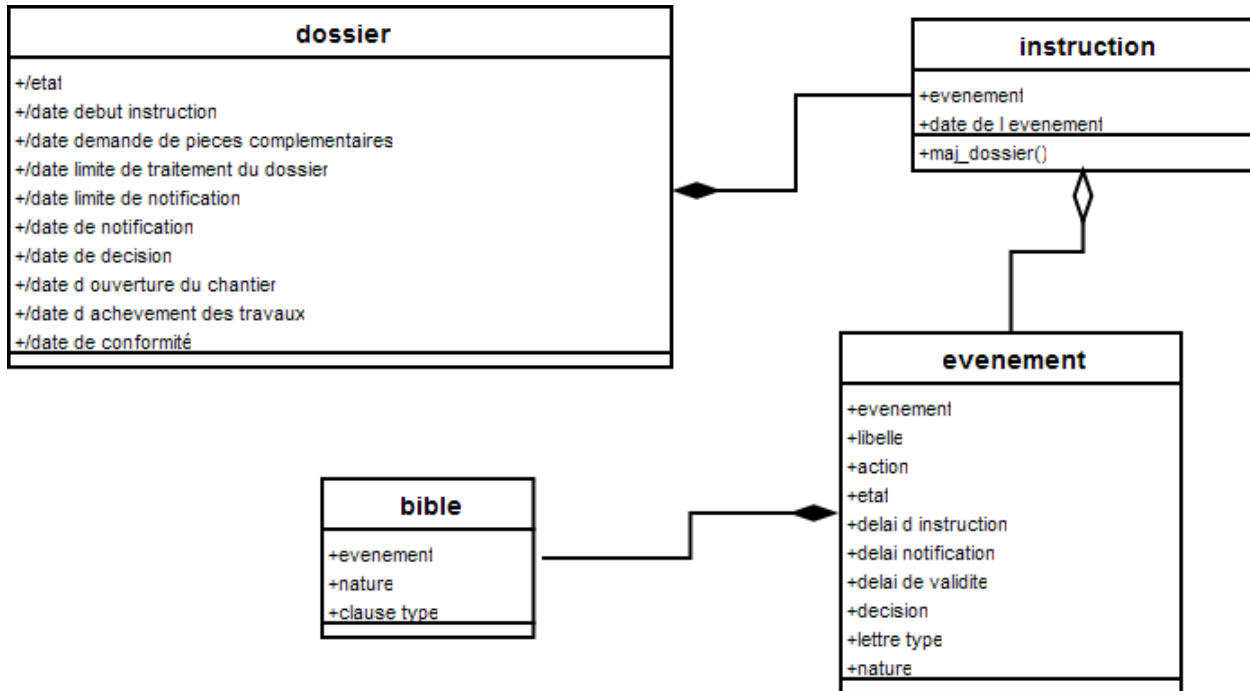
dossier

+/etat
+/date debut instruction
+/date demande de pieces complementaires
+/date limite de traitement du dossier
+/date limite de notification
+/date de notification
+/date de decision
+/date d ouverture du chantier
+/date d achevement des travaux
+/date de conformité

instruction

+evenement
+date de l evenement
+maj_dossier()

evenement

+evenement
+libelle
+action
+etat
+delai d instruction
+delai notification
+delai de validite
+decision
+lettre type
+nature

bible

+evenement
+nature
+clause type